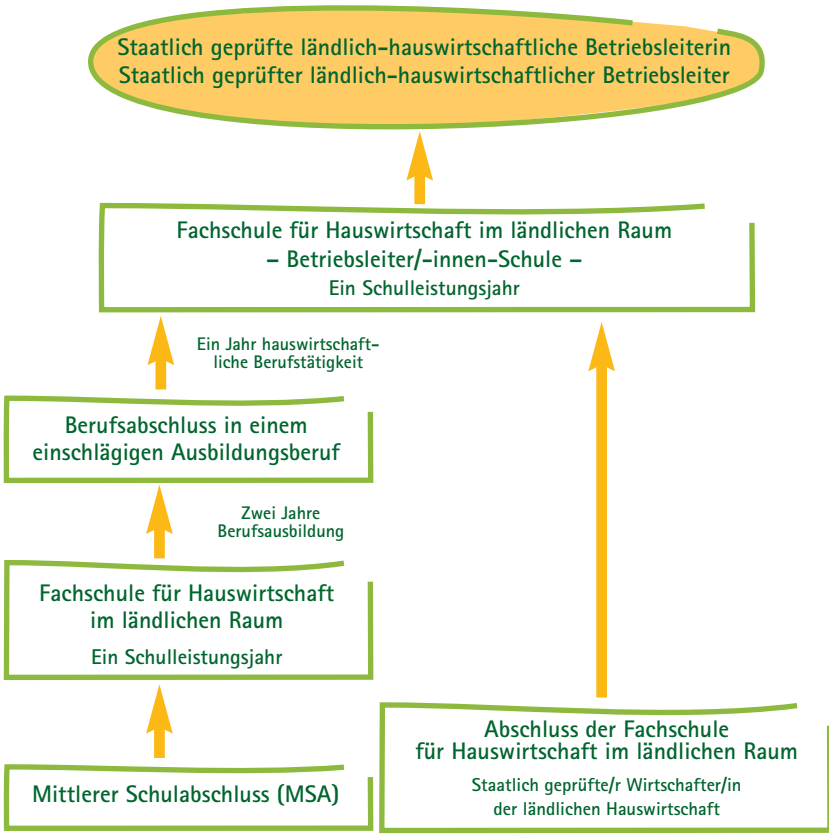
Staatlich geprüfte ländlich-hauswirtschaftliche Betriebsleiterin
Staatlich geprüfter ländlich-hauswirtschaftlicher Betriebsleiter

Fachschule für Hauswirtschaft im ländlichen Raum
– Betriebsleiter/-innen-Schule –
Ein Schulleistungsjahr

Ein Jahr hauswirtschaftliche Berufstätigkeit

Berufsabschluss in einem einschlägigen Ausbildungsberuf

Zwei Jahre Berufsausbildung

Fachschule für Hauswirtschaft im ländlichen Raum
Ein Schulleistungsjahr

Mittlerer Schulabschluss (MSA)

Abschluss der Fachschule für Hauswirtschaft im ländlichen Raum
Staatlich geprüfte/r Wirtschafter/in der ländlichen Hauswirtschaft